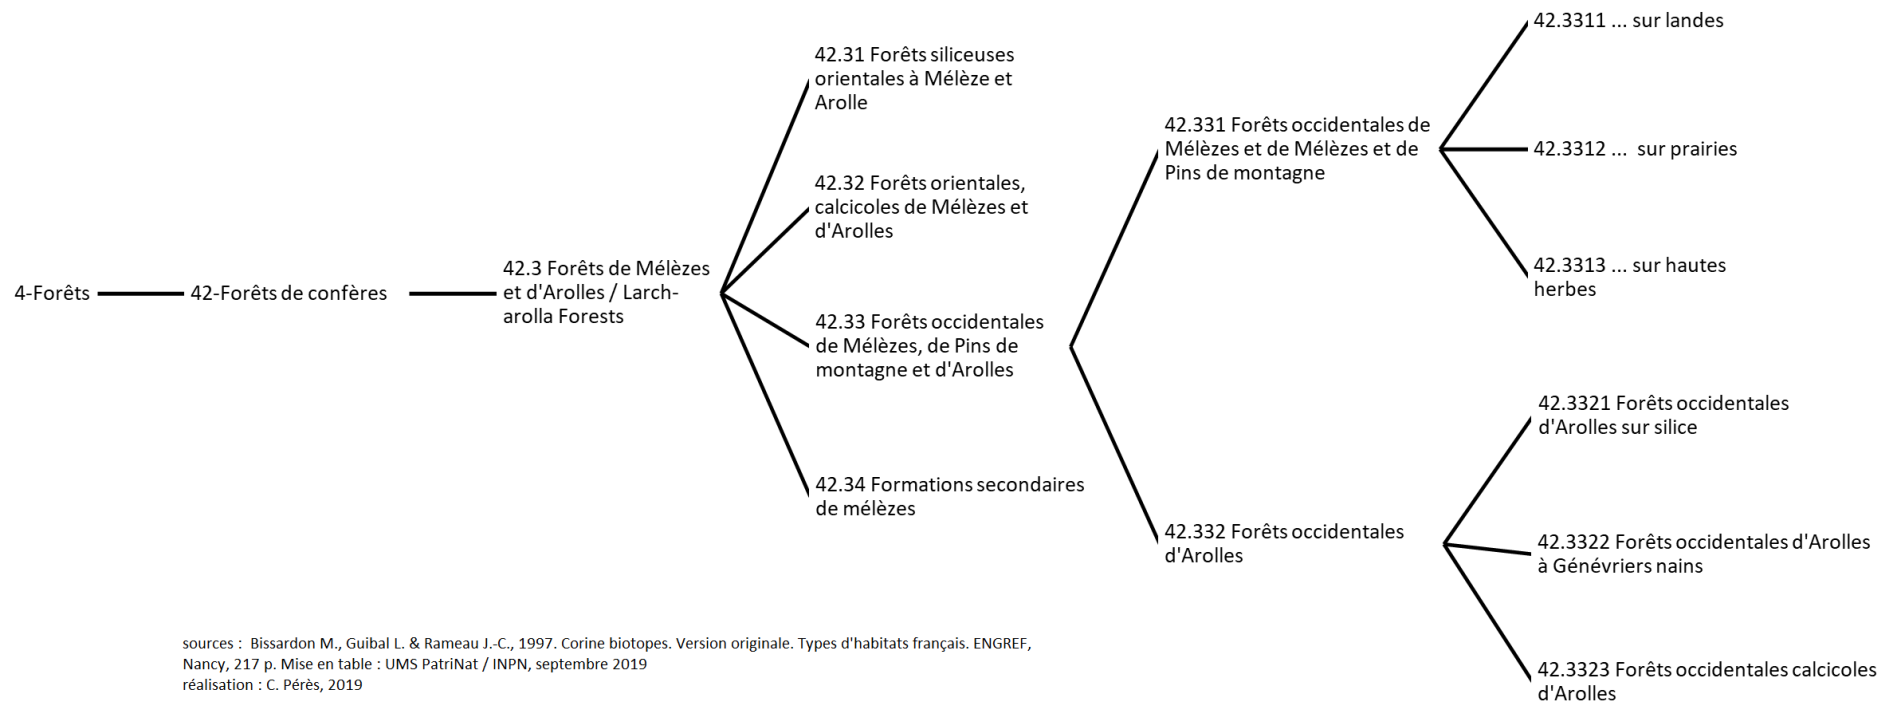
4-Forêts

42-Forêts de confères

42.3 Forêts de Mélèzes et d'Arolles / Larch-arolla Forests

42.31 Forêts siliceuses orientales à Mélèze et Arolle

42.32 Forêts orientales, calcicoles de Mélèzes et d'Arolles

42.33 Forêts occidentales de Mélèzes, de Pins de montagne et d'Arolles

42.34 Formations secondaires de mélèzes

42.331 Forêts occidentales de Mélèzes et de Mélèzes et de Pins de montagne

42.332 Forêts occidentales d'Arolles

42.3311 ... sur landes

42.3312 ... sur prairies

42.3313 ... sur hautes herbes

42.3321 Forêts occidentales d'Arolles sur silice

42.3322 Forêts occidentales d'Arolles à Génévriers nains

42.3323 Forêts occidentales calcicoles d'Arolles

sources : Bissardon M., Guibal L. & Rameau J.-C., 1997. Corine biotopes. Version originale. Types d'habitats français. ENGREF, Nancy, 217 p. Mise en table : UMS PatriNat / INPN, septembre 2019
réalisation : C. Pérès, 2019